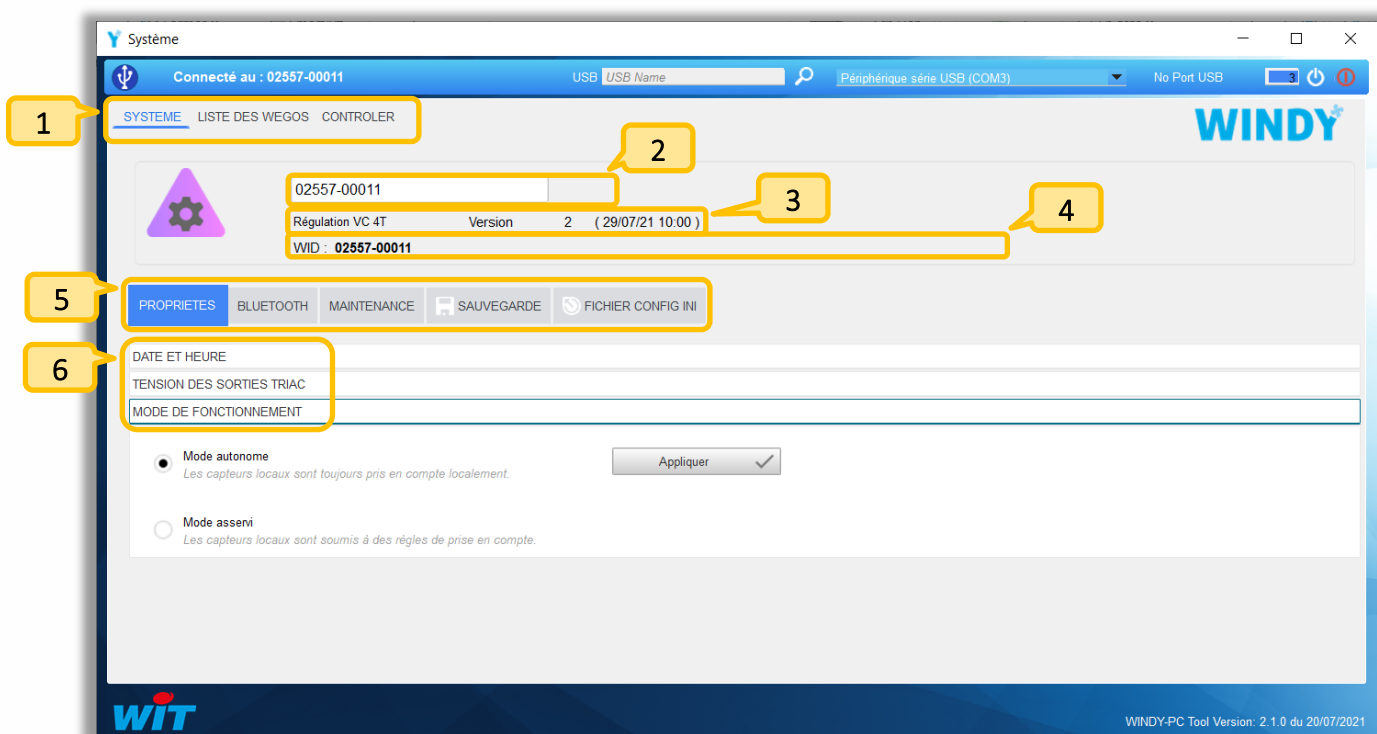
Système

Connecté au : 02557-00011 USB USB Name Périphérique série USB (COM3) No Port USB 3

1
SYSTEME LISTE DES WEGOS CONTROLER

WINDY

2
02557-00011

3
Régulation VC 4T Version 2 ( 29/07/21 10:00 )

4
WID : 02557-00011

5
PROPRIETES BLUETOOTH MAINTENANCE SAUVEGARDE FICHIER CONFIG INI

6
DATE ET HEURE
TENSION DES SORTIES TRIAC
MODE DE FONCTIONNEMENT

Mode autonome
Les capteurs locaux sont toujours pris en compte localement.

Appliquer

Mode asservi
Les capteurs locaux sont soumis à des règles de prise en compte.

WIT

WINDY-PC Tool Version: 2.1.0 du 20/07/2021